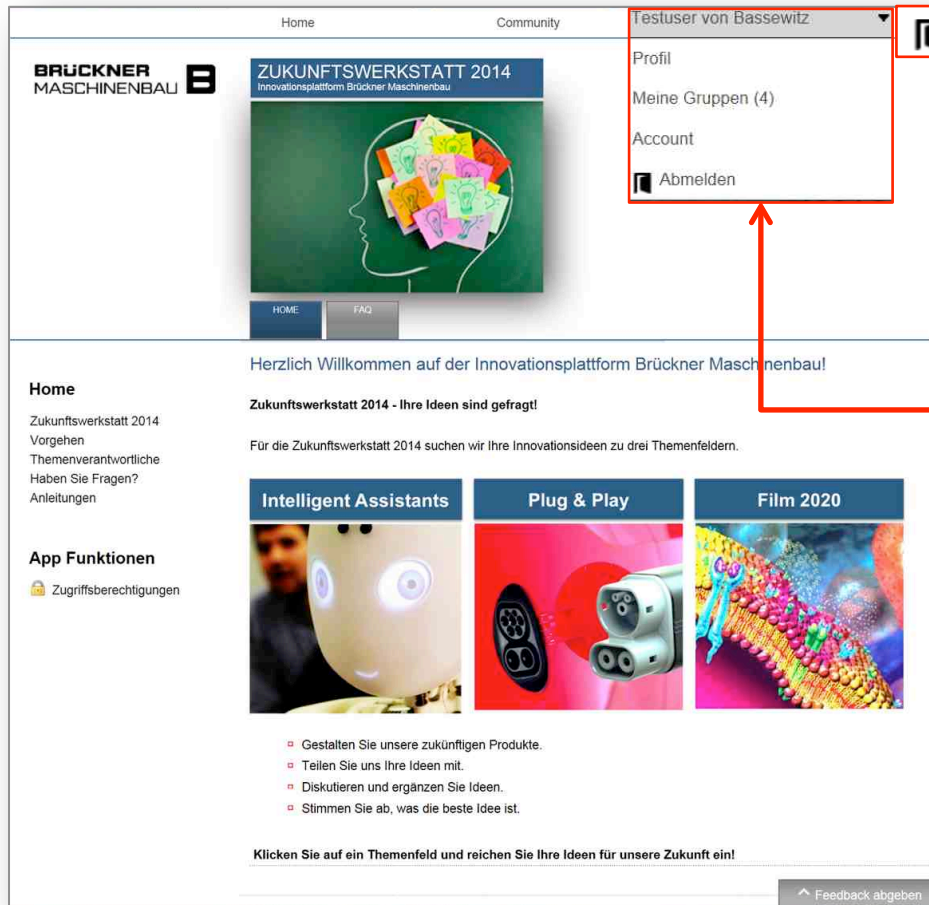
Home

Community

Testuser von Bassewitz

Profil

Meine Gruppen (4)

Account

Abmelden

BRÜCKNER MASCHINENBAU

ZUKUNFTSWERKSTATT 2014
Innovationsplattform Brückner Maschinenbau

HOME

FAQ

Herzlich Willkommen auf der Innovationsplattform Brückner Maschinenbau!

Zukunftswerkstatt 2014 - Ihre Ideen sind gefragt!

Für die Zukunftswerkstatt 2014 suchen wir Ihre Innovationsideen zu drei Themenfeldern.

Home

Zukunftswerkstatt 2014
Vorgehen
Themenverantwortliche
Haben Sie Fragen?
Anleitungen

App Funktionen

Zugriffsberechtigungen

Intelligent Assistants

Plug & Play

Film 2020

- Gestalten Sie unsere zukünftigen Produkte.
- Teilen Sie uns Ihre Ideen mit.
- Diskutieren und ergänzen Sie Ideen.
- Stimmen Sie ab, was die beste Idee ist.

Klicken Sie auf ein Themenfeld und reichen Sie Ihre Ideen für unsere Zukunft ein!

Feedback abgeben